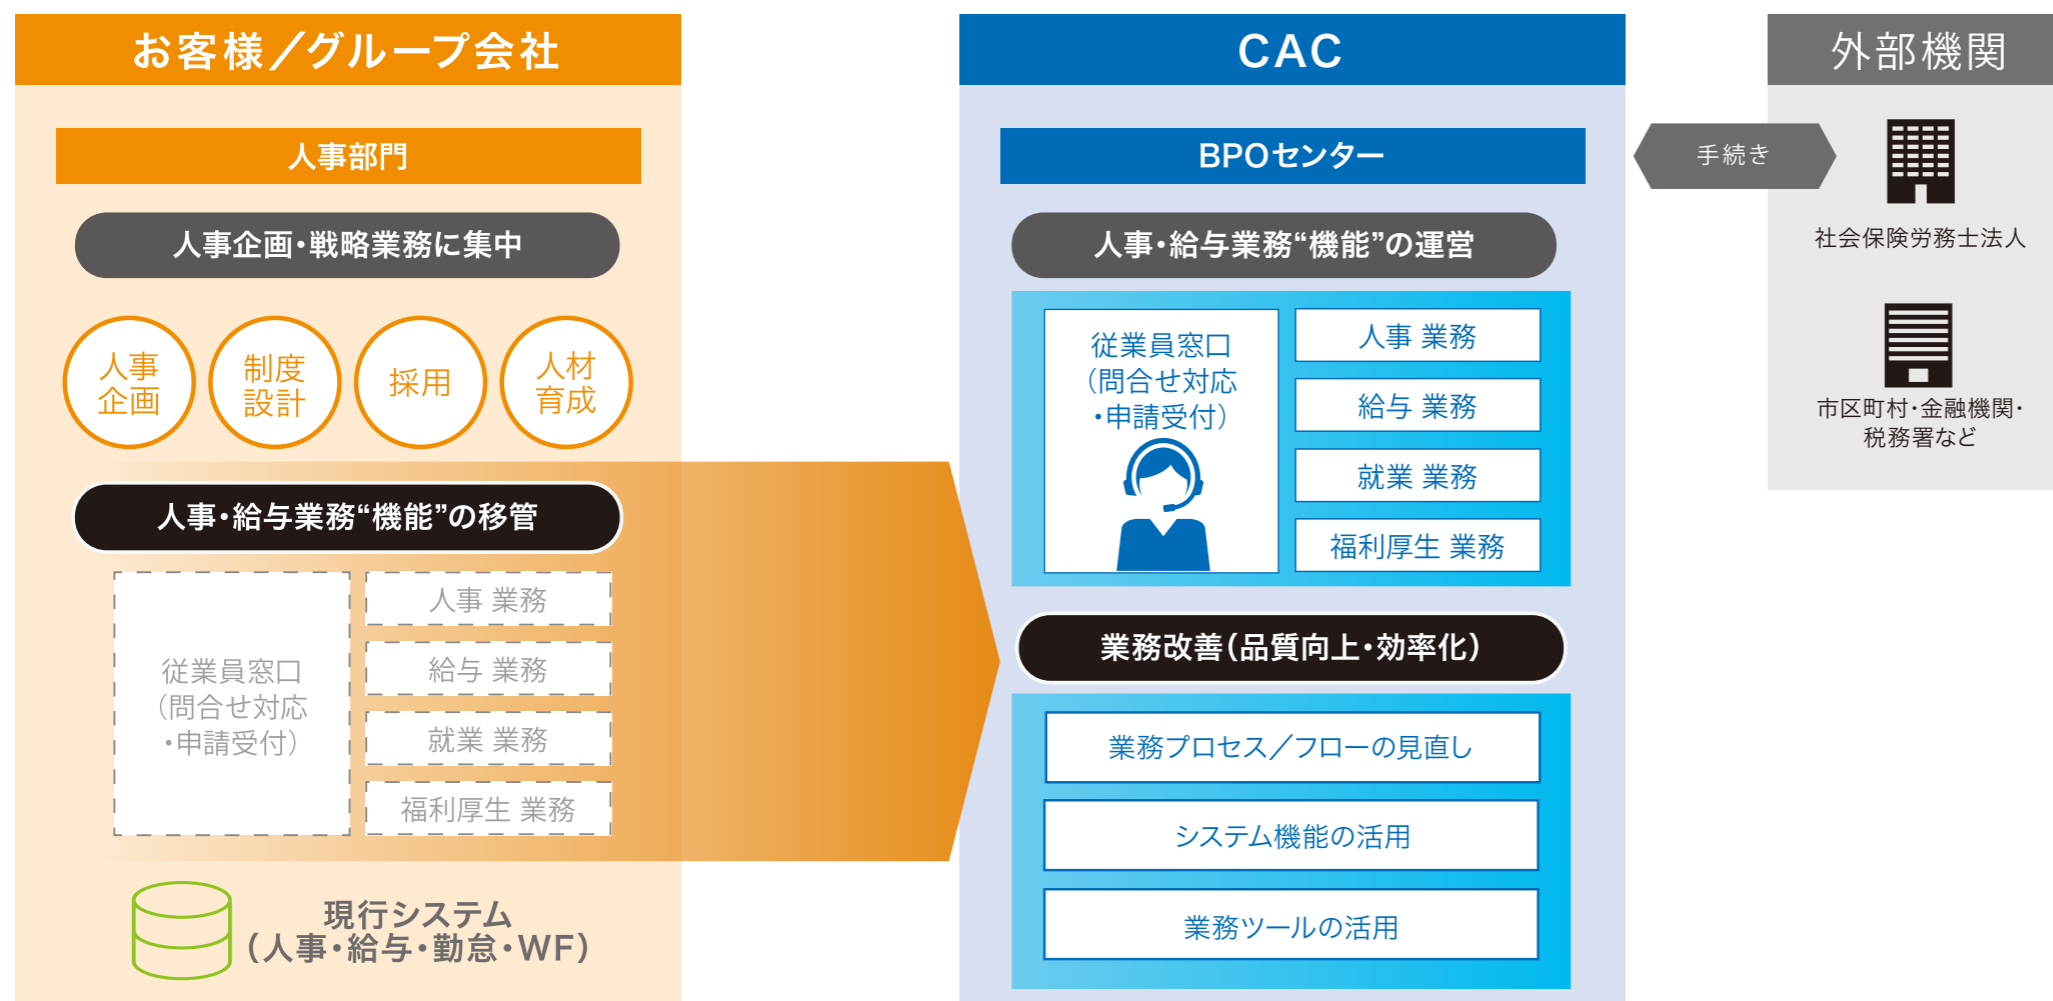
お客様／グループ会社

人事部門

人事企画・戦略業務に集中

人事企画

制度設計

採用

人材育成

人事・給与業務“機能”の移管

従業員窓口（問合せ対応・申請受付）

人事 業務

給与 業務

就業 業務

福利厚生 業務

現行システム（人事・給与・勤怠・WF）

CAC

BPOセンター

人事・給与業務“機能”の運営

従業員窓口（問合せ対応・申請受付）

人事 業務

給与 業務

就業 業務

福利厚生 業務

業務改善（品質向上・効率化）

業務プロセス／フローの見直し

システム機能の活用

業務ツールの活用

外部機関

手続き

社会保険労務士法人

市区町村・金融機関・税務署など